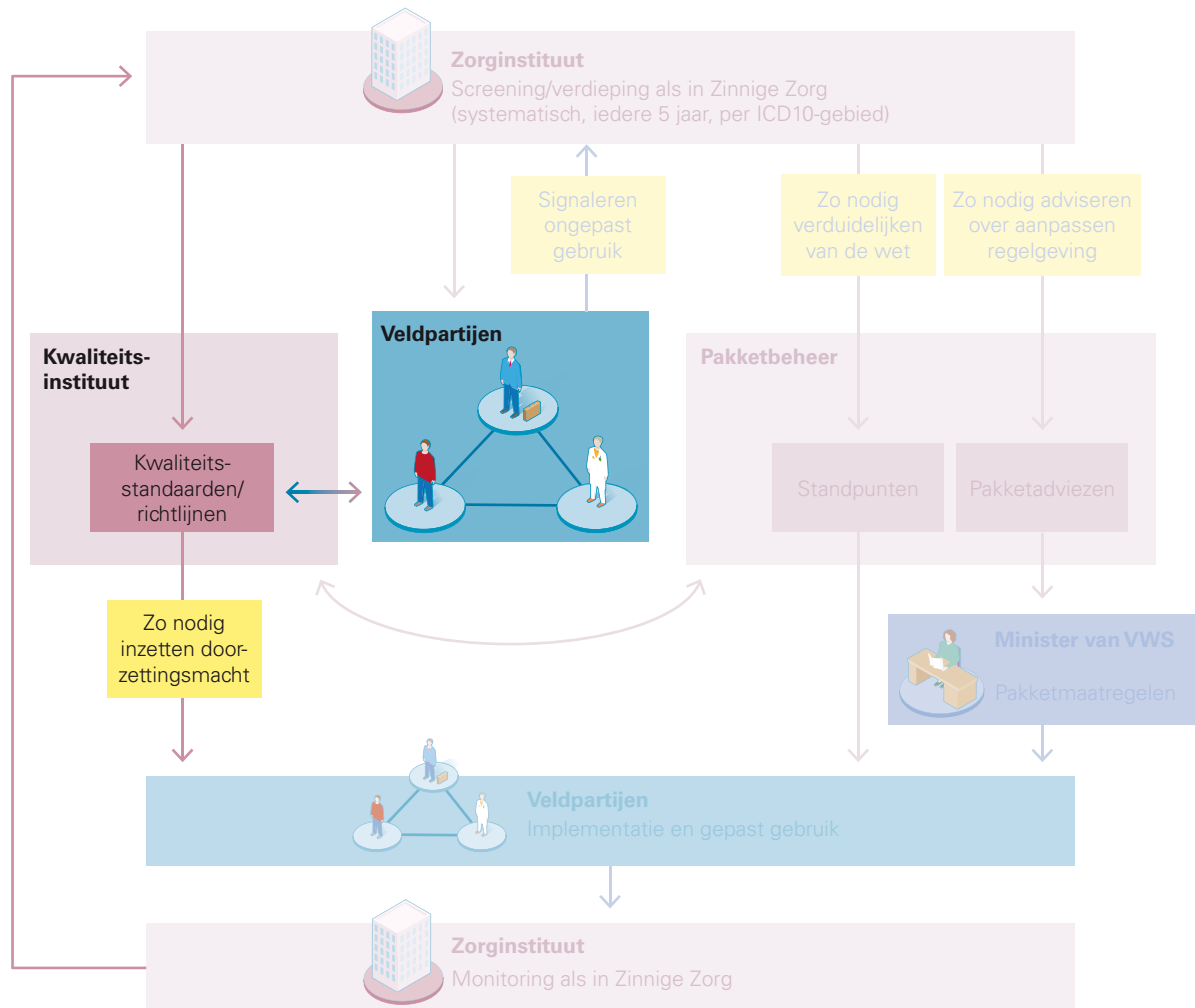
Zorginstituut
Screening/verdieping als in Zinnige Zorg (systematisch, iedere 5 jaar, per ICD10-gebied)

Signaleren ongepast gebruik

Zo nodig verduidelijken van de wet

Zo nodig adviseren over aanpassen regelgeving

Kwaliteitsinstituut

Kwaliteitsstandaarden/ richtlijnen

Veldpartijen

Pakketbeheer

Standpunten

Pakketadviezen

Zo nodig inzetten doorzettingsmacht

Minister van VWS
Pakketmaatregelen

Veldpartijen
Implementatie en gepast gebruik

Zorginstituut
Monitoring als in Zinnige Zorg